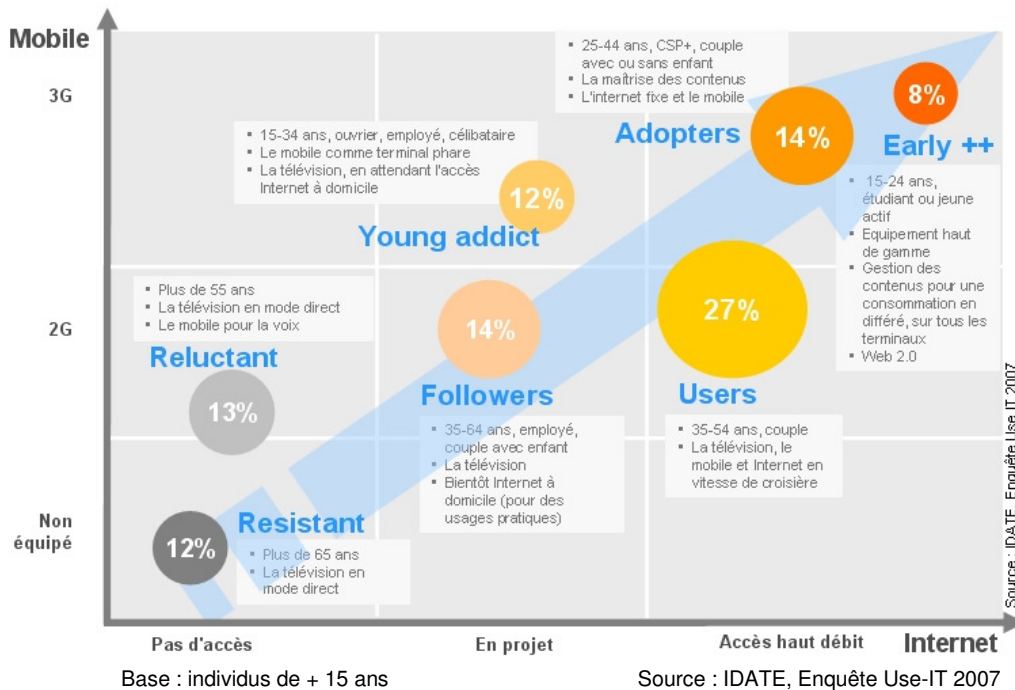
Mobile

3G

2G

Non équipé

- 25-44 ans, CSP+, couple avec ou sans enfant
- La maîtrise des contenus
- L'internet fixe et le mobile

Adopters 14%

8%

Early ++

- 15-24 ans, étudiant ou jeune actif
- Equipement haut de gamme
- Gestion des contenus pour une consommation en différé, sur tous les terminaux
- Web 2.0

- 15-34 ans, ouvrier, employé, célibataire
- Le mobile comme terminal phare
- La télévision, en attendant l'accès Internet à domicile

12%

Young addict

- Plus de 55 ans
- La télévision en mode direct
- Le mobile pour la voix

Reluctant

13%

14%

Followers

- 35-64 ans, employé, couple avec enfant
- La télévision
- Bientôt Internet à domicile (pour des usages pratiques)

27%

Users

- 35-54 ans, couple
- La télévision, le mobile et Internet en vitesse de croisière

12%

Resistant

- Plus de 65 ans
- La télévision en mode direct

Source : IDATE, Enquête Use-IT 2007

Pas d'accès

En projet

Accès haut débit

Internet

Base : individus de + 15 ans

Source : IDATE, Enquête Use-IT 2007